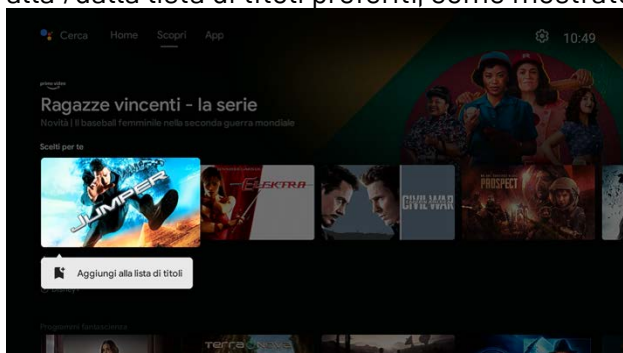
alla / dalla lista di titoli preferiti, come mostrato

Cerca Home Scopri App

10:49

prime video

Ragazze vincenti - la serie

Novità | Il baseball femminile nella seconda guerra mondiale

Scelti per te

JUMPER

ELEKTRA

CIVIL WAR

PROSPECT

Aggiungi alla lista di titoli

Di Disney+

Programmi fantascienza

TERRA NOVA